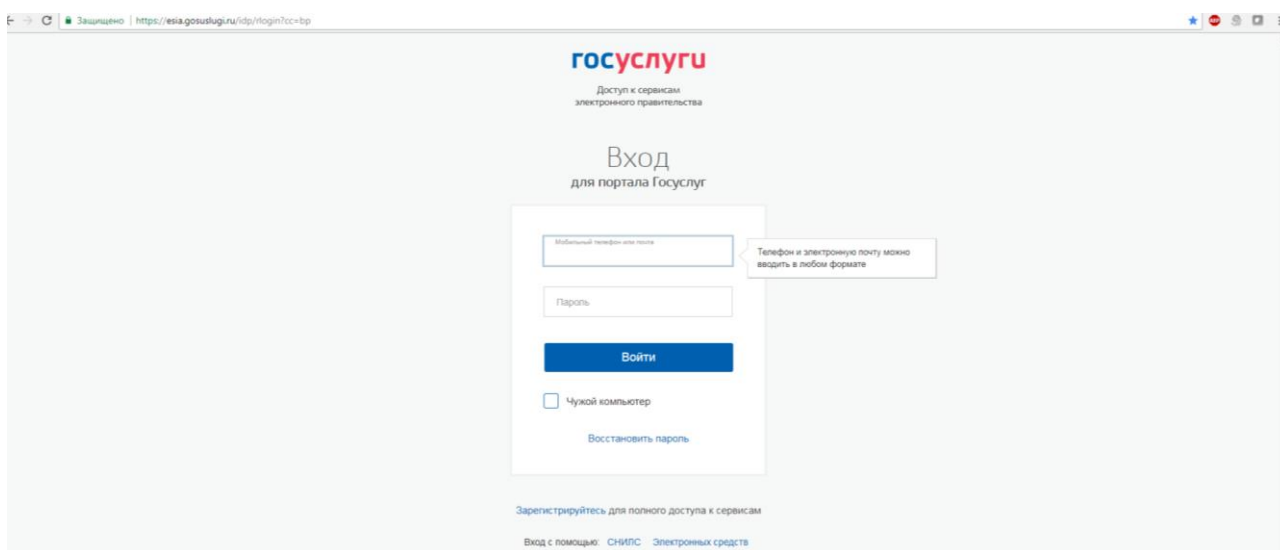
Защищено | https://esia.gosuslugi.ru/idp/rlogin?cc=bp

госуслуги

Доступ к сервисам электронного правительства

Вход
для портала Госуслуг

Мобильный телефон или почта

Телефон и электронную почту можно вводить в любом формате

Пароль

Войти

Чужой компьютер

Восстановить пароль

Зарегистрируйтесь для полного доступа к сервисам

Вход с помощью: СНИЛС Электронных средств